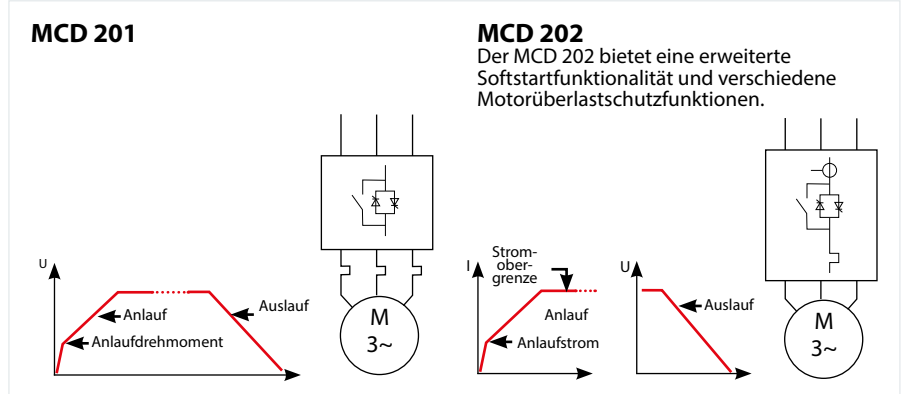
MCD 201

MCD 202
Der MCD 202 bietet eine erweiterte Softstartfunktionalität und verschiedene Motorüberlastschutzfunktionen.

U
Anlauf
Auslauf
Anlaufdrehmoment

M
3~

I
Stromobergrenze
Anlauf
Anlaufstrom

U
Auslauf

M
3~